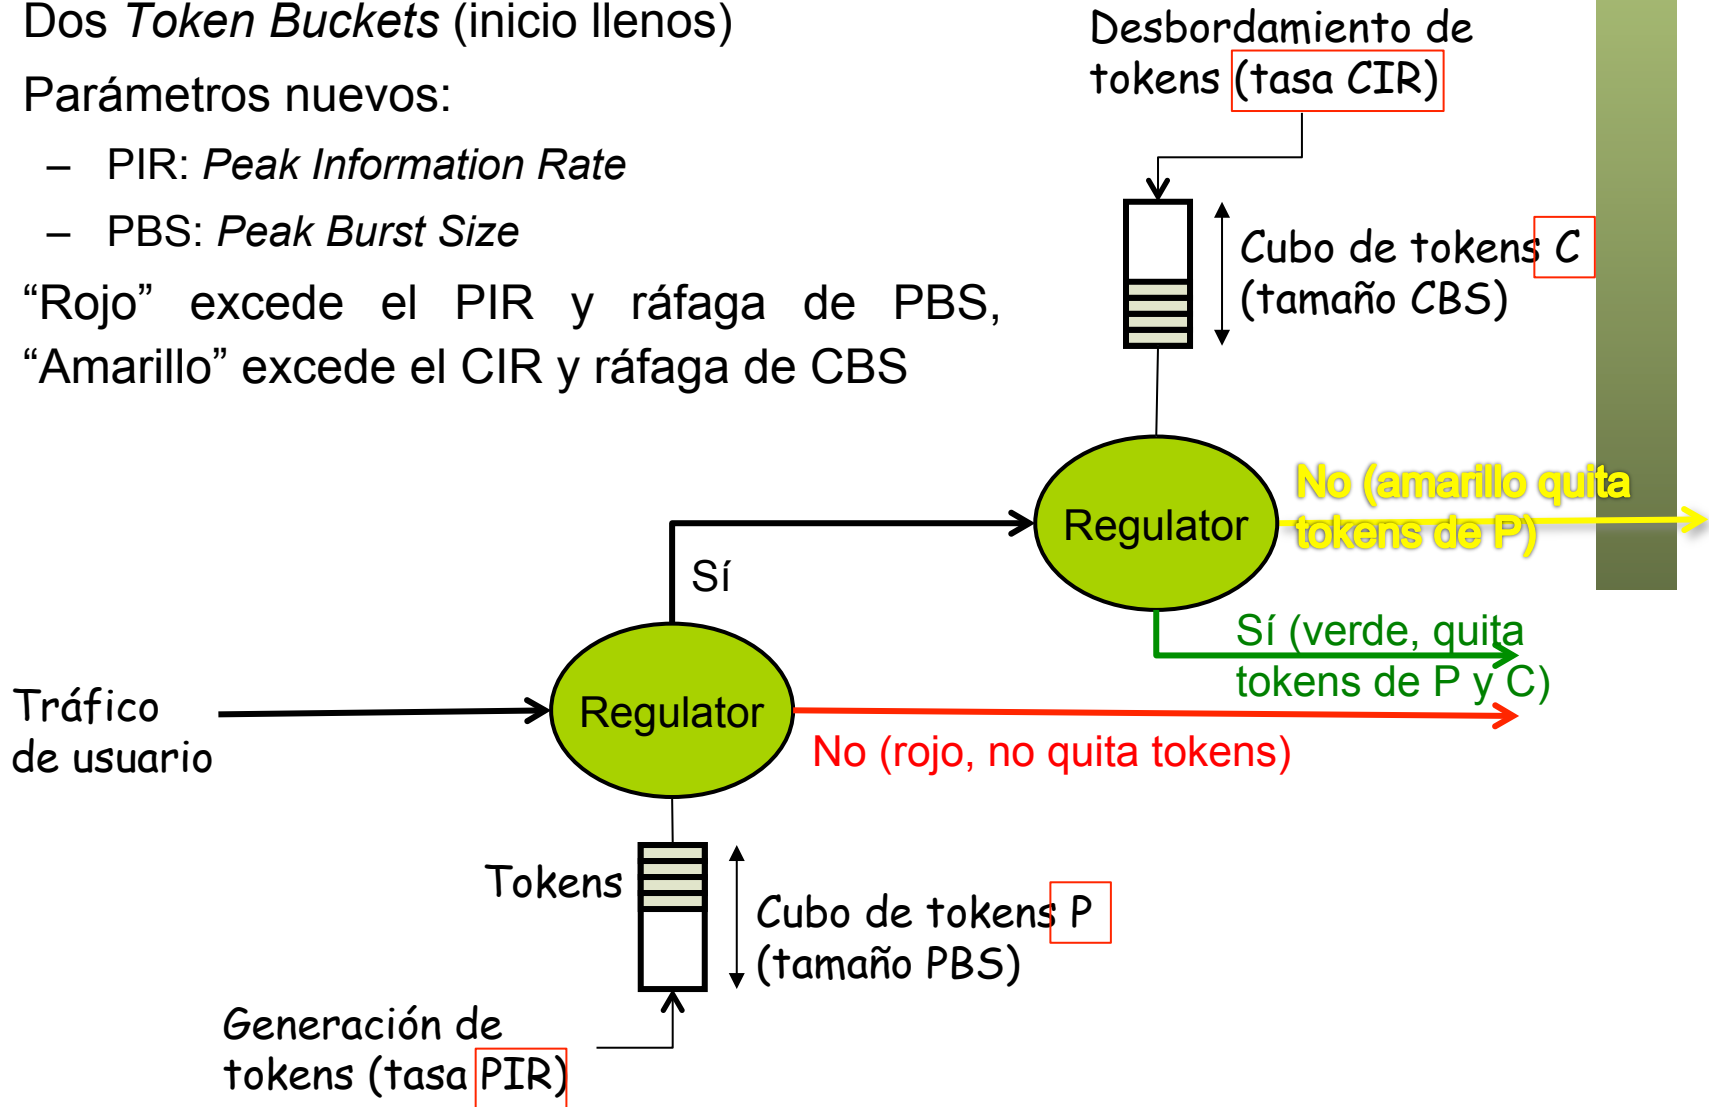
Dos *Token Buckets* (inicio llenos)

Parámetros nuevos:

– PIR: *Peak Information Rate*

– PBS: *Peak Burst Size*

"Rojo" excede el PIR y ráfaga de PBS, "Amarillo" excede el CIR y ráfaga de CBS

Desbordamiento de tokens (tasa CIR)

Cubo de tokens C (tamaño CBS)

Regulator

No (amarillo quita tokens de P)

Sí

Sí (verde, quita tokens de P y C)

Tráfico de usuario

Regulator

No (rojo, no quita tokens)

Tokens

Cubo de tokens P (tamaño PBS)

Generación de tokens (tasa PIR)